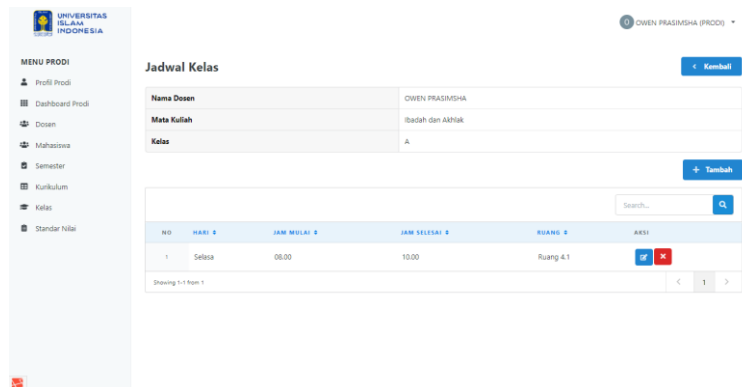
UNIVERSITAS ISLAM INDONESIA

O OWEN PRASIMSHA (PRODI)

MENU PRODI
Profil Prodi
Dashboard Prodi
Dosen
Mahasiswa
Semester
Kurikulum
Kelas
Standar Nilai

Jadwal Kelas

< Kembali

| Nama Dosen | OWEN PRASIMSHA |
|---|---|
| Mata Kuliah | Ibadah dan Akhlak |
| Kelas | A |

+ Tambah

Search...

| NO | HARI | JAM MULAI | JAM SELESAI | RUANG | AKSI |
|---|---|---|---|---|---|
| 1 | Selasa | 08.00 | 10.00 | Ruang 4.1 | |

Showing 1-1 from 1

< 1 >